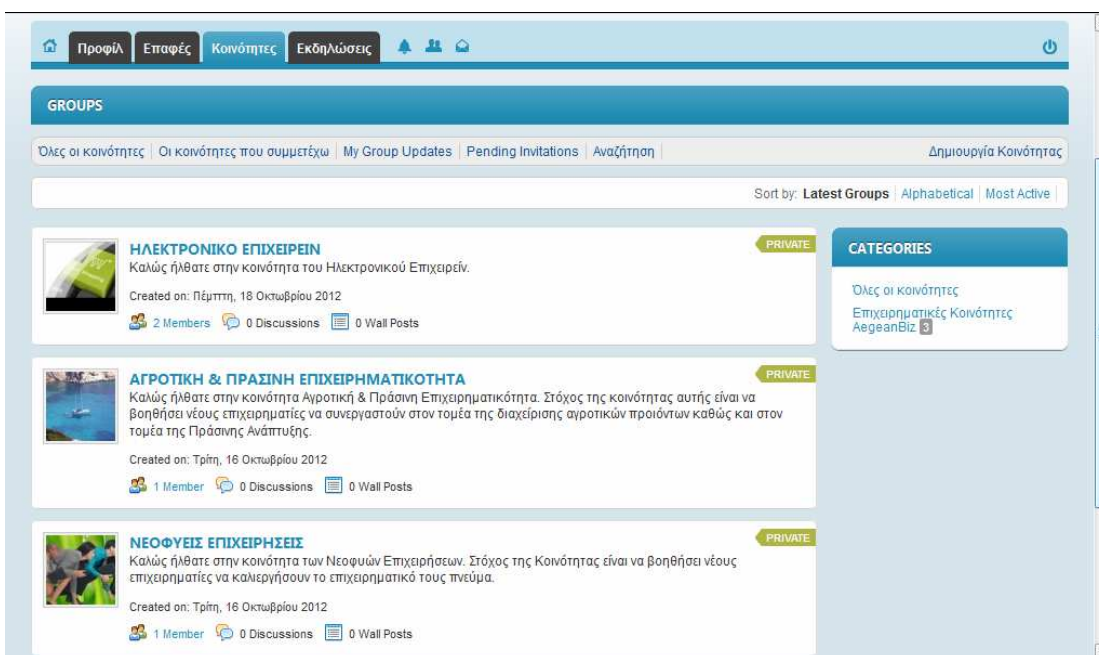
Προφίλ | Επαφές | Κοινότητες | Εκδηλώσεις

GROUPS

Όλες οι κοινότητες | Οι κοινότητες που συμμετέχω | My Group Updates | Pending Invitations | Αναζήτηση | Δημιουργία Κοινότητας

Sort by: Latest Groups | Alphabetical | Most Active

PRIVATE
ΗΛΕΚΤΡΟΝΙΚΟ ΕΠΙΧΕΙΡΕΙΝ
Καλώς ήλθατε στην κοινότητα του Ηλεκτρονικού Επιχειρείν.
Created on: Πέμπτη, 18 Οκτωβρίου 2012
2 Members | 0 Discussions | 0 Wall Posts

PRIVATE
ΑΓΡΟΤΙΚΗ & ΠΡΑΣΙΝΗ ΕΠΙΧΕΙΡΗΜΑΤΙΚΟΤΗΤΑ
Καλώς ήλθατε στην κοινότητα Αγροτική & Πράσινη Επιχειρηματικότητα. Στόχος της κοινότητας αυτής είναι να βοηθήσει νέους επιχειρηματίες να συνεργαστούν στον τομέα της διαχείρισης αγροτικών προϊόντων καθώς και στον τομέα της Πράσινης Ανάπτυξης.
Created on: Τρίτη, 16 Οκτωβρίου 2012
1 Member | 0 Discussions | 0 Wall Posts

PRIVATE
ΝΕΟΦΥΕΙΣ ΕΠΙΧΕΙΡΗΣΕΙΣ
Καλώς ήλθατε στην κοινότητα των Νεοφυών Επιχειρήσεων. Στόχος της Κοινότητας είναι να βοηθήσει νέους επιχειρηματίες να καλιεργήσουν το επιχειρηματικό τους πνεύμα.
Created on: Τρίτη, 16 Οκτωβρίου 2012
1 Member | 0 Discussions | 0 Wall Posts

CATEGORIES
Όλες οι κοινότητες
Επιχειρηματικές Κοινότητες AegeanBiz 3